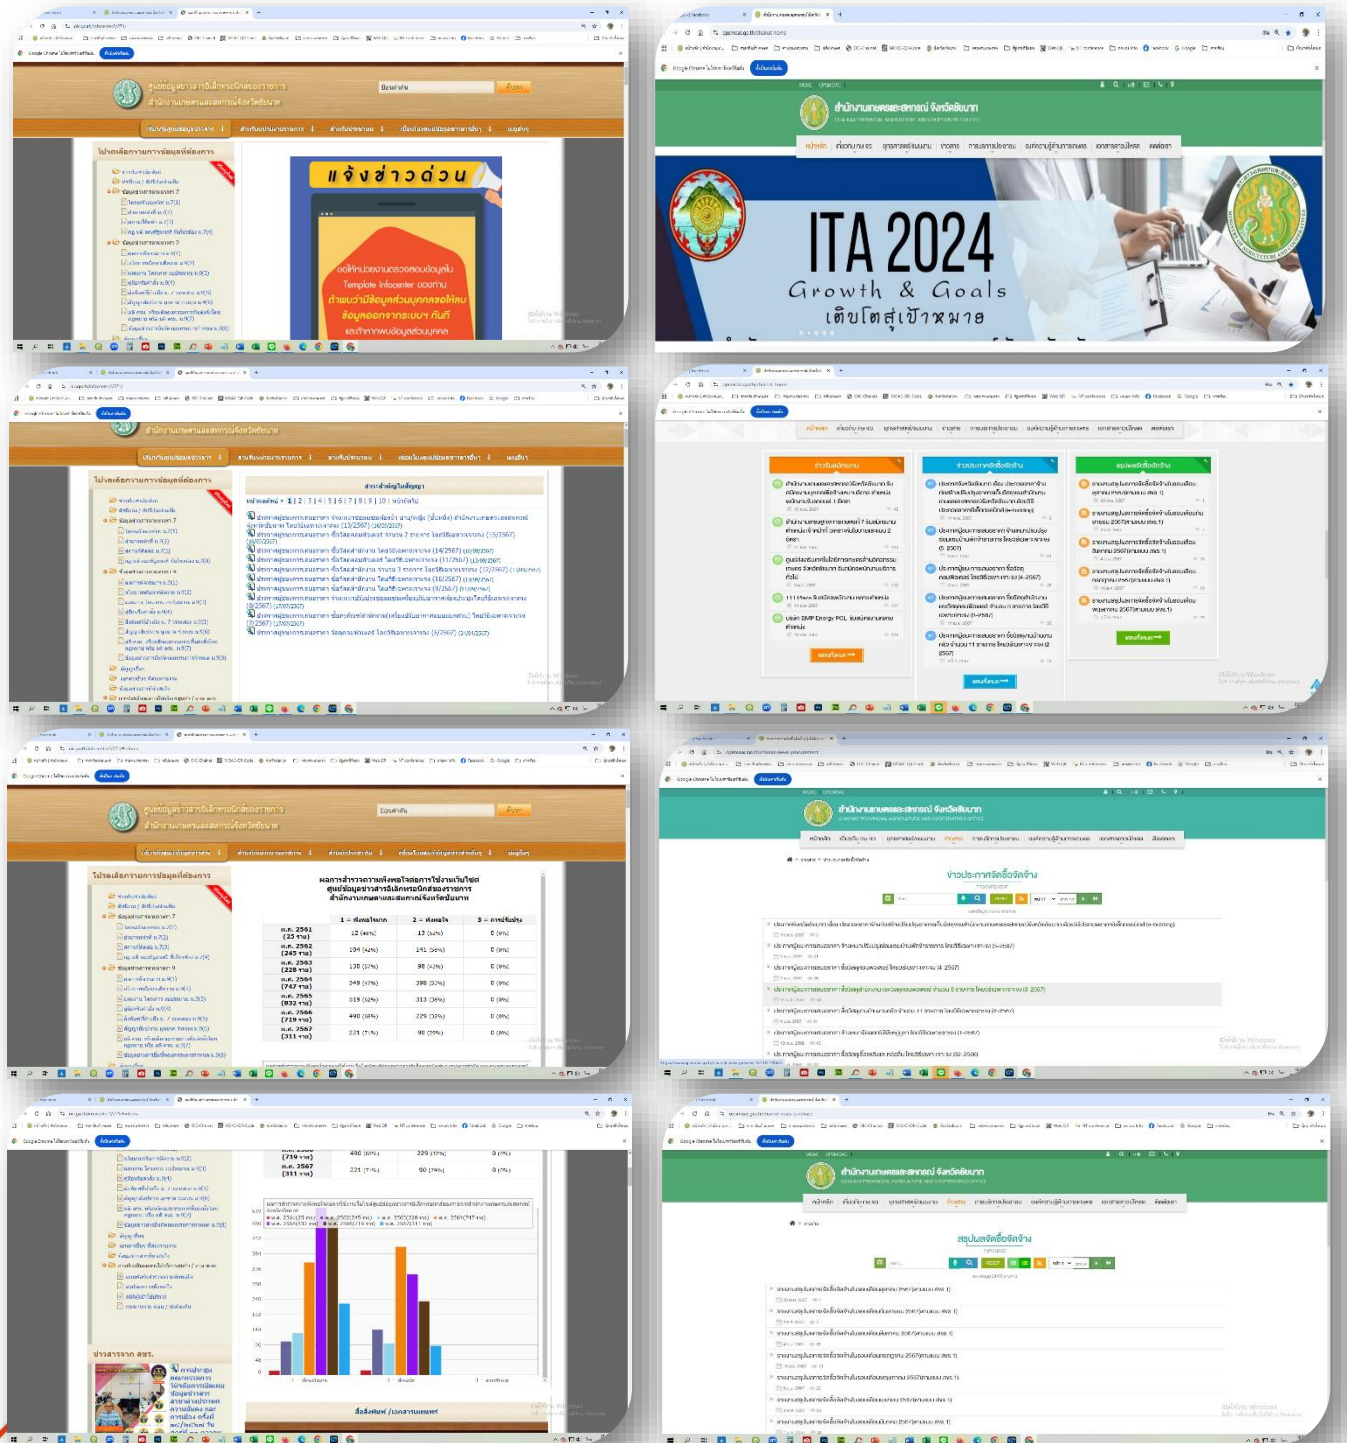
ศูนย์ข้อมูลข่าวสารอิเล็กทรอนิกส์ของราชการ
สำนักงานเกษตรและสหกรณ์จังหวัดชัยนาท

โปรดเลือกรายการข้อมูลที่ต้องการ

แจ้งข่าวด่วน

ขอให้หน่วยงานตรวจสอบข้อมูลใน Template Infocenter ของท่าน ถ้าพบว่ามีข้อมูลส่วนบุคคลให้ลบข้อมูลออกจากระบบฯ ทันที และทำการเบลอข้อมูลส่วนบุคคล

สำนักงานเกษตรและสหกรณ์จังหวัดชัยนาท

ITA 2024
Growth & Goals
เติบโตสู่เป้าหมาย

สำนักงานเกษตรและสหกรณ์จังหวัดชัยนาท

ผลการสำรวจความพึงพอใจต่อการใช้งานเว็บไซต์
ศูนย์ข้อมูลข่าวสารอิเล็กทรอนิกส์ของราชการ
สำนักงานเกษตรและสหกรณ์จังหวัดชัยนาท

| | 1 = พึงพอใจมาก | 2 = พึงพอใจ | 3 = ควรปรับปรุง |
|---|---|---|---|
| พ.ศ. 2561 (25 ราย) | 12 (48%) | 13 (52%) | 0 (0%) |
| พ.ศ. 2562 (245 ราย) | 104 (42%) | 141 (58%) | 0 (0%) |
| พ.ศ. 2563 (228 ราย) | 130 (57%) | 98 (43%) | 0 (0%) |
| พ.ศ. 2564 (747 ราย) | 349 (47%) | 398 (53%) | 0 (0%) |
| พ.ศ. 2565 (832 ราย) | 519 (62%) | 313 (38%) | 0 (0%) |
| พ.ศ. 2566 (719 ราย) | 490 (68%) | 229 (32%) | 0 (0%) |
| พ.ศ. 2567 (311 ราย) | 221 (71%) | 90 (29%) | 0 (0%) |

ข่าวประกาศจัดซื้อจัดจ้าง

สรุปผลจัดซื้อจัดจ้าง

ข่าวสารจาก สศก.

สิ่งพิมพ์ / เอกสารเผยแพร่